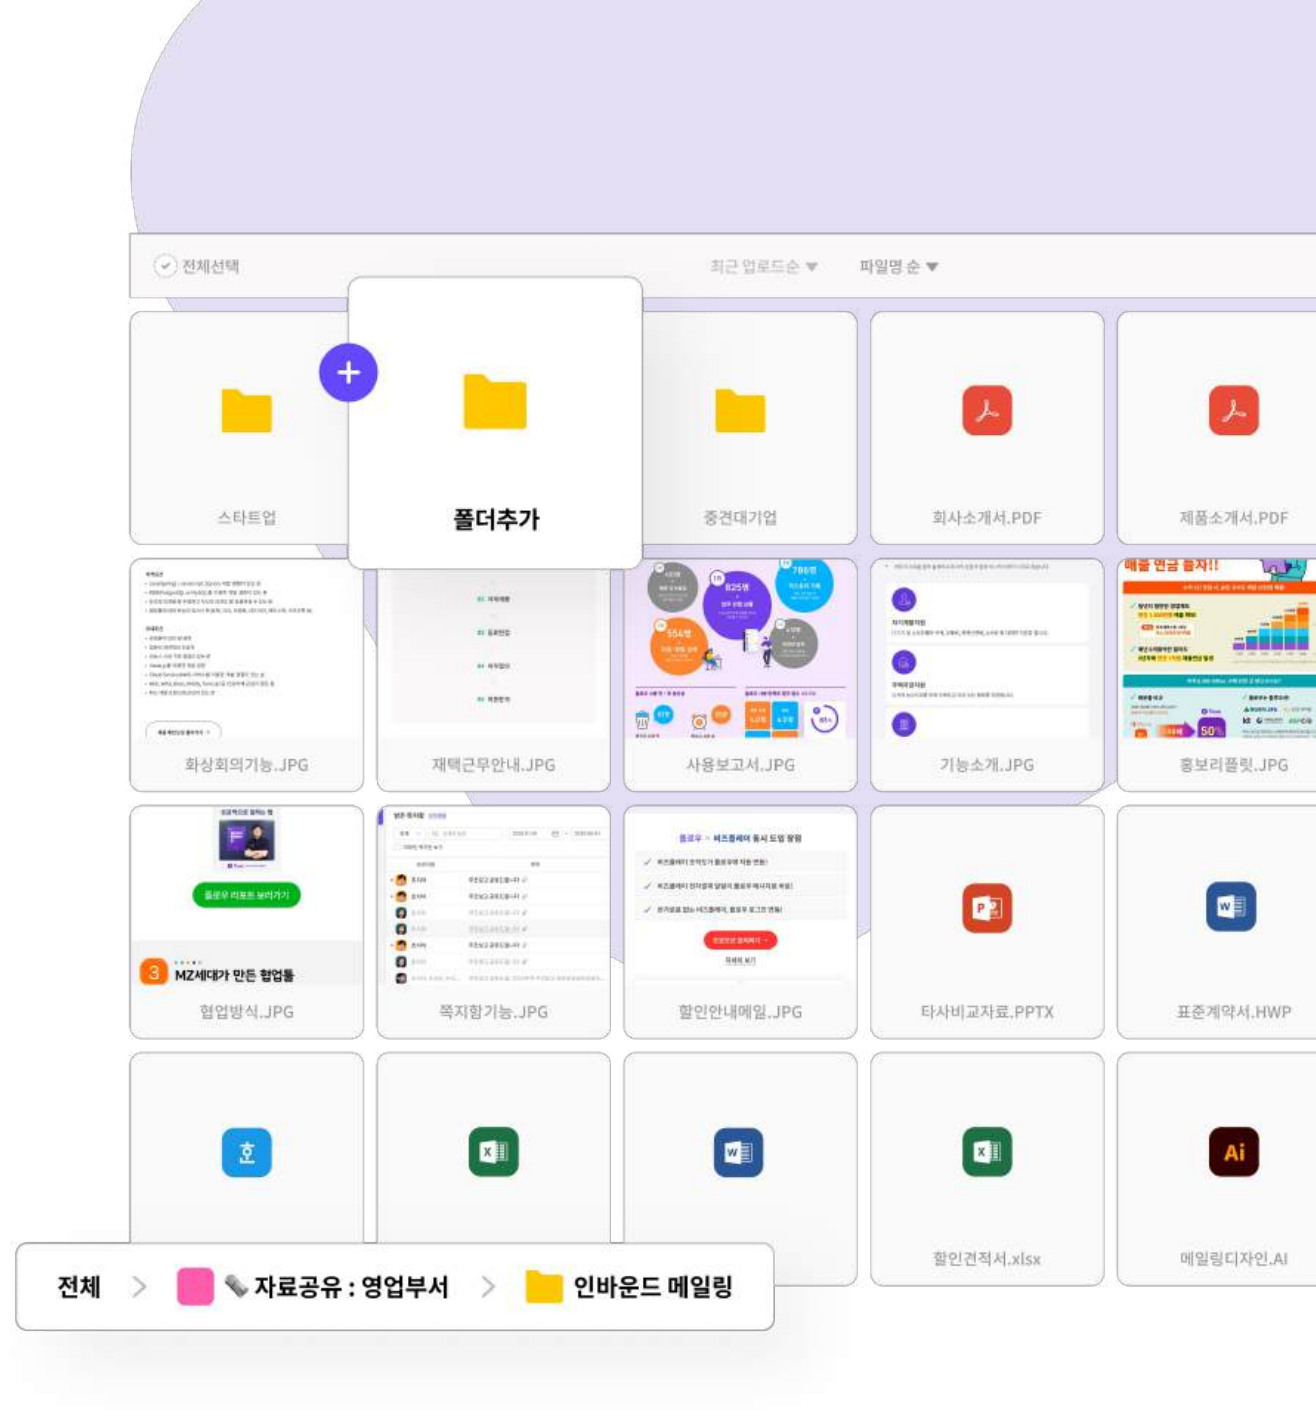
전체선택

최근 업로드순 ▾

파일명 순 ▾

+

스타트업

폴더추가

중견대기업

회사소개서.PDF

제품소개서.PDF

화상회의기능.JPG

재택근무안내.JPG

사용보고서.JPG

기능소개.JPG

매출 연금 돌자!!

홍보리플릿.JPG

플로우 리포트 보러가기

3 MZ세대가 만든 협업툴

협업방식.JPG

쪽지함기능.JPG

할인안내메일.JPG

타사비교자료.PPTX

표준계약서.HWP

할인견적서.xlsx

Ai

메일링디자인.AI

전체 > 자료공유 : 영업부서 > 인바운드 메일링